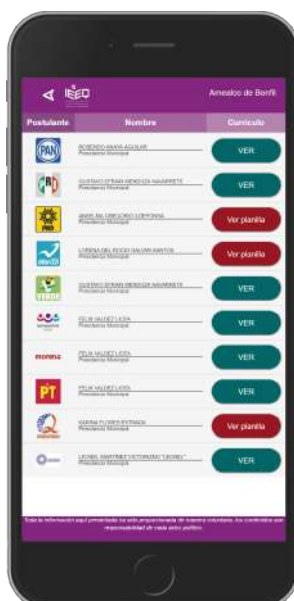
IEEQ

Amealco de Bonfil

| Postulante | Nombre | Currículo |
|---|---|---|
| PAN | ROBERTO NAVA AGUILAR Presidencia Municipal | VER |
| PRD | GUSTAVO EFRAIN MENDOZA NAVARRETE Presidencia Municipal | VER |
| PRI | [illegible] Presidencia Municipal | Ver planilla |
| | LORENA DEL ROCIO SALVAN SANTOS Presidencia Municipal | Ver planilla |
| VERDE | GUSTAVO EFRAIN MENDOZA NAVARRETE Presidencia Municipal | VER |
| | FELIX VALDEZ LICEA Presidencia Municipal | VER |
| morena | FELIX VALDEZ LICEA Presidencia Municipal | VER |
| PT | FELIX VALDEZ LICEA Presidencia Municipal | VER |
| | KARINA FLORES ESTRADA Presidencia Municipal | Ver planilla |
| | LEONEL MARTINEZ VICTORIANO "LEONEL" Presidencia Municipal | VER |

Toda la información aquí presentada no está proporcionada de manera voluntaria, los contenidos son responsabilidad de cada actor político.